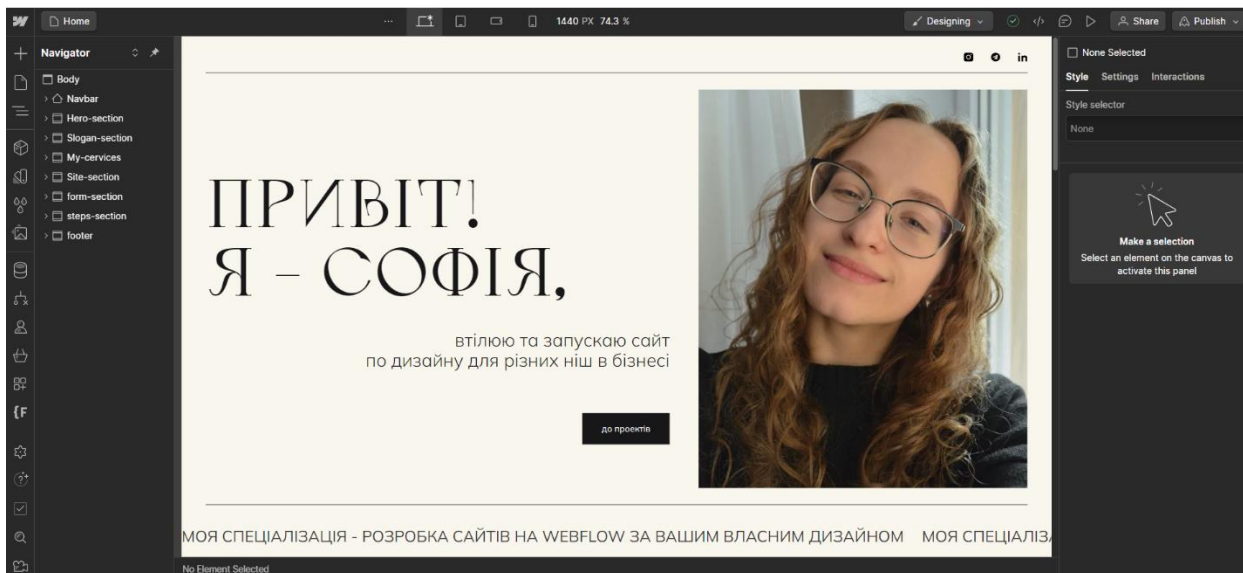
Home ... 1440 PX 74.3 % Designing Share Publish

Navigator
Body
Navbar
Hero-section
Slogan-section
My-cervices
Site-section
form-section
steps-section
footer

in

ПРИВІТ!
Я – СОФІЯ,

втілюю та запускаю сайт
по дизайну для різних ніш в бізнесі

до проектів

МОЯ СПЕЦІАЛІЗАЦІЯ - РОЗРОБКА САЙТІВ НА WEBFLOW ЗА ВАШИМ ВЛАСНИМ ДИЗАЙНОМ МОЯ СПЕЦІАЛІЗ

No Element Selected

None Selected
Style Settings Interactions
Style selector
None

Make a selection
Select an element on the canvas to activate this panel